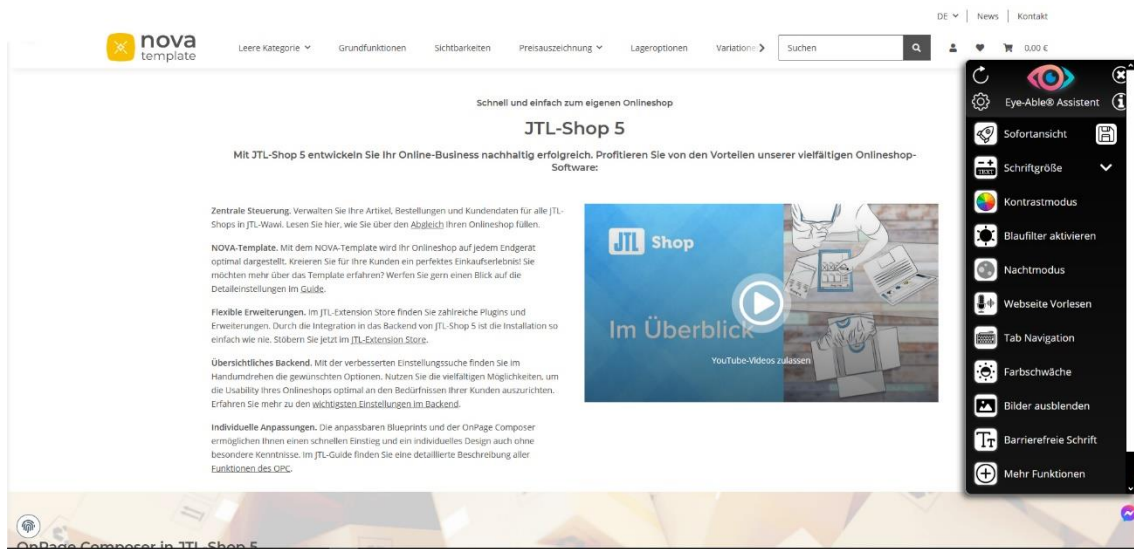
DE | News | Kontakt

nova template

Leere Kategorie Grundfunktionen Sichtbarkeiten Preisauszeichnung Lageroptionen Variatione

Suchen

0,00 €

Eye-Able® Assistent

Sofortansicht

Schriftgröße

Kontrastmodus

Blaufilter aktivieren

Nachtmodus

Webseite Vorlesen

Tab Navigation

Farbschwäche

Bilder ausblenden

Barrierefreie Schrift

Mehr Funktionen

Schnell und einfach zum eigenen Onlineshop

JTL-Shop 5

Mit JTL-Shop 5 entwickeln Sie Ihr Online-Business nachhaltig erfolgreich. Profitieren Sie von den Vorteilen unserer vielfältigen Onlineshop-Software:

Zentrale Steuerung. Verwalten Sie Ihre Artikel, Bestellungen und Kundendaten für alle JTL-Shops in JTL-Wawi. Lesen Sie hier, wie Sie über den Abgleich Ihren Onlineshop füllen.

NOVA-Template. Mit dem NOVA-Template wird Ihr Onlineshop auf jedem Endgerät optimal dargestellt. Kreieren Sie für Ihre Kunden ein perfektes Einkaufserlebnis! Sie möchten mehr über das Template erfahren? Werfen Sie gern einen Blick auf die Detaileinstellungen im Guide.

Flexible Erweiterungen. Im JTL-Extension Store finden Sie zahlreiche Plugins und Erweiterungen. Durch die Integration in das Backend von JTL-Shop 5 ist die Installation so einfach wie nie. Stöbern Sie jetzt im JTL-Extension Store.

Übersichtliches Backend. Mit der verbesserten Einstellungssuche finden Sie im Handumdrehen die gewünschten Optionen. Nutzen Sie die vielfältigen Möglichkeiten, um die Usability Ihres Onlineshops optimal an den Bedürfnissen Ihrer Kunden auszurichten. Erfahren Sie mehr zu den wichtigsten Einstellungen im Backend.

Individuelle Anpassungen. Die anpassbaren Blueprints und der OnPage Composer ermöglichen Ihnen einen schnellen Einstieg und ein individuelles Design auch ohne besondere Kenntnisse. Im JTL-Guide finden Sie eine detaillierte Beschreibung aller Funktionen des OPC.

JTL Shop

Im Überblick

YouTube-Videos zulassen

OnPage Composer in JTL-Shop 5